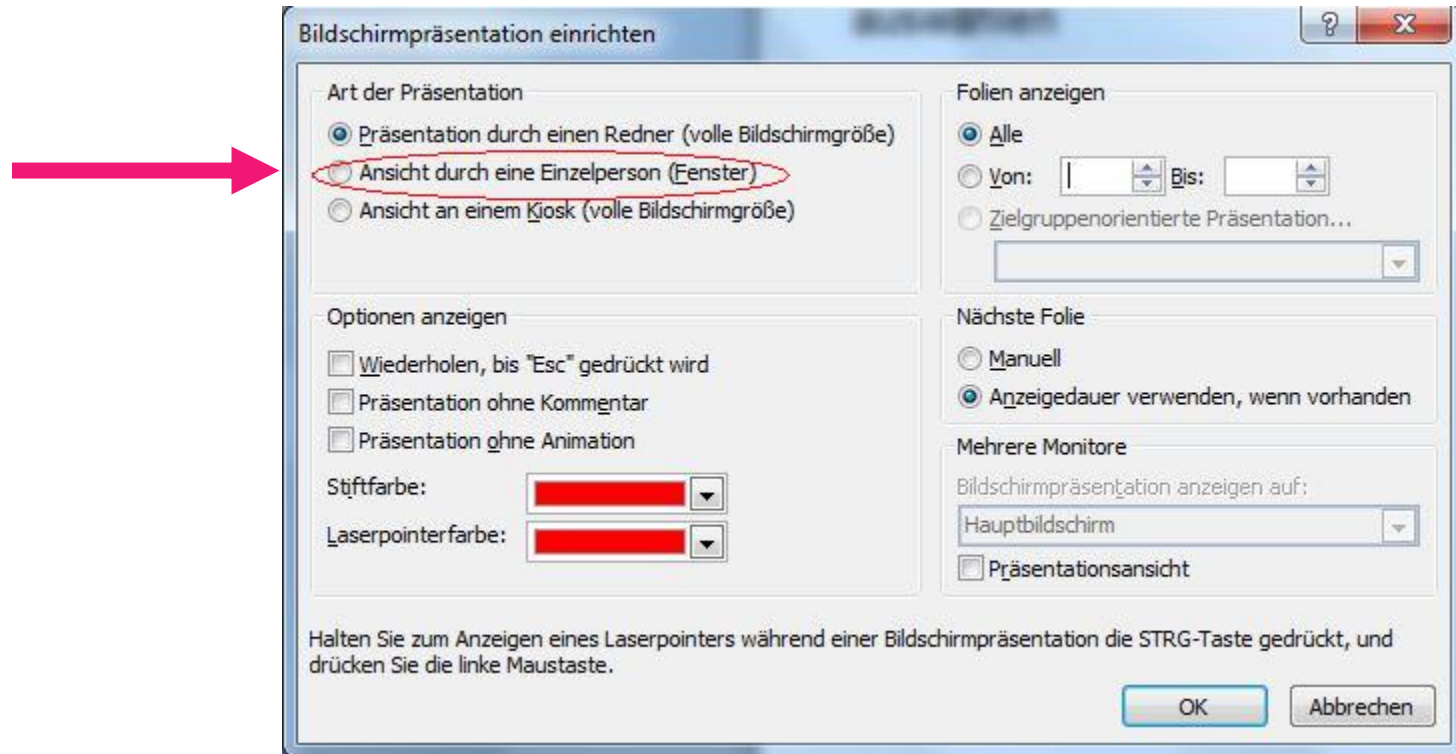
Bildschirmpräsentation einrichten

?

Art der Präsentation

Präsentation durch einen Redner (volle Bildschirmgröße)

Ansicht durch eine Einzelperson (Fenster)

Ansicht an einem Kiosk (volle Bildschirmgröße)

Folien anzeigen

Alle

Von: Bis:

Zielgruppenorientierte Präsentation...

Optionen anzeigen

Wiederholen, bis "Esc" gedrückt wird

Präsentation ohne Kommentar

Präsentation ohne Animation

Stiftfarbe:

Laserpointerfarbe:

Nächste Folie

Manuell

Anzeigedauer verwenden, wenn vorhanden

Mehrere Monitore

Bildschirmpräsentation anzeigen auf:

Hauptbildschirm

Präsentationsansicht

Halten Sie zum Anzeigen eines Laserpointers während einer Bildschirmpräsentation die STRG-Taste gedrückt, und drücken Sie die linke Maustaste.

OK

Abbrechen